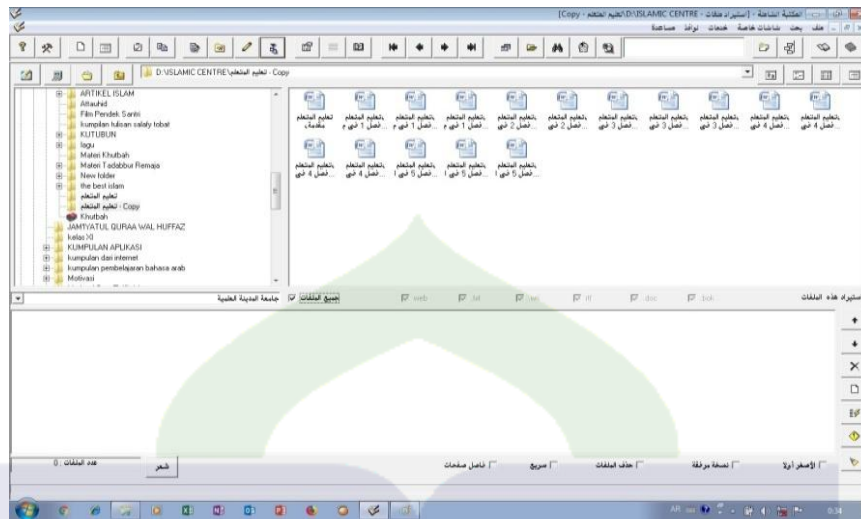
[Copy - تعليم المتعلم] D:\ISLAMIC CENTRE\ - [استيراد ملفات] - المكتبة الشاملة

ملف بحث شاشات خاصة خدمات نوافذ مساعدة

D:\ISLAMIC CENTRE\تعليم المتعلم - Copy

ARTIKEL ISLAM
Attauhid
Film Pendek Santri
kumpilan tulisan salaly tobat
KUTUBUN
lagu
Materi Khutbah
Materi Tadabbur Remaja
New folder
the best islam
تعليم المتعلم
تعليم المتعلم - Copy
Khutbah
JAMIYATUL QURAA WAL HUFFAZ
kelas XI
KUMPULAN APLIKASI
kumpulan dari internet
kumpulan pembelajaran bahasa arab
Motivasi

تعليم المتعلم مقدمة
بتعليم المتعلم فصل 1 في م
بتعليم المتعلم فصل 1 في م
بتعليم المتعلم فصل 1 في م
بتعليم المتعلم فصل 2 في
بتعليم المتعلم فصل 2 في
بتعليم المتعلم فصل 3 في
بتعليم المتعلم فصل 3 في
بتعليم المتعلم فصل 3 في
بتعليم المتعلم فصل 4 في
بتعليم المتعلم فصل 4 في
بتعليم المتعلم فصل 4 في
بتعليم المتعلم فصل 4 في
بتعليم المتعلم فصل 5 في ا
بتعليم المتعلم فصل 5 في ا
بتعليم المتعلم فصل 5 في ا

جامعة المدينة العلمية
جميع الملفات
web
txt
rtf
doc
bok
استيراد هذه الملفات

عدد الملفات : 0
شغل
فاصل صفحات
سريع
حذف الملفات
نسخة مرفقة
الأصغر أولا

AR